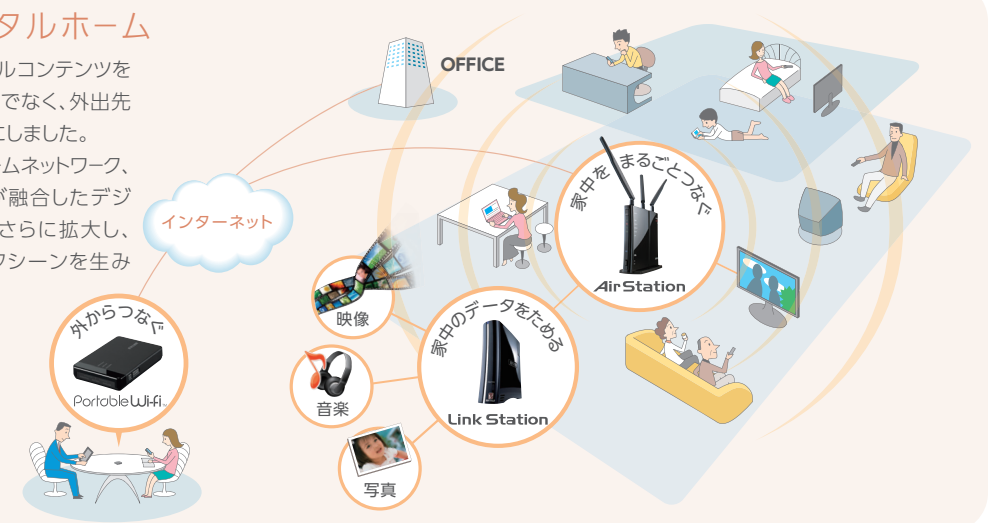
タルホーム

ルコンテンツを
でなく、外出先
にしました。
ームネットワーク、
が融合したデジ
さらに拡大し、
クシーンを生み

OFFICE

インターネット

外からつなぐ

Portable Wi-Fi

家中をまるごとつなぐ

AirStation

映像

家中のデータをためる

Link Station

音楽

写真